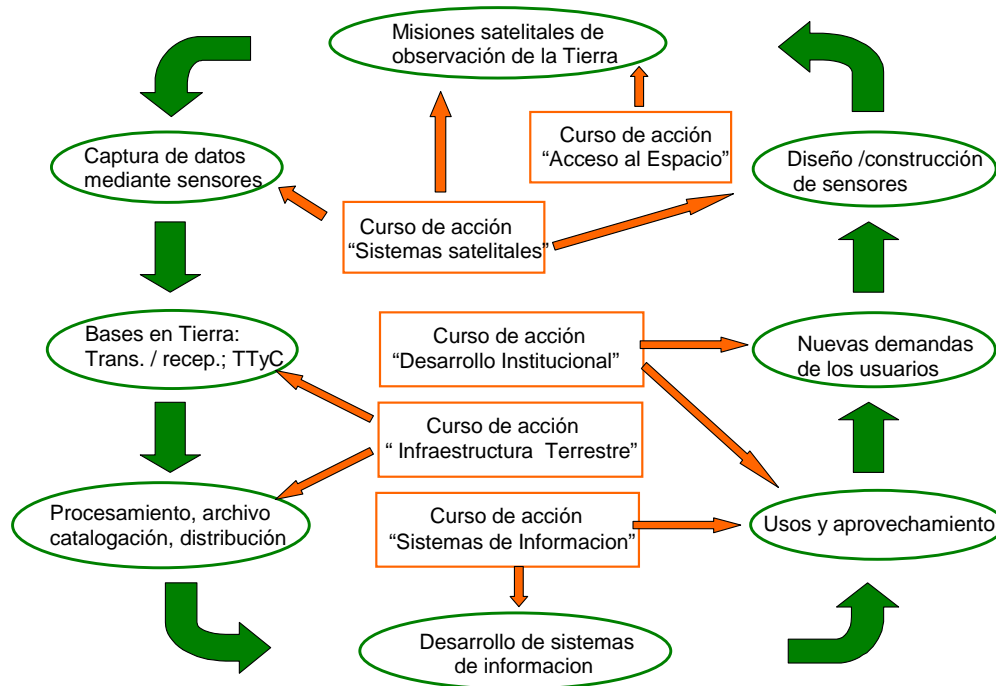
Misiones satelitales de observación de la Tierra

Curso de acción “Acceso al Espacio”

Captura de datos mediante sensores

Diseño /construcción de sensores

Curso de acción “Sistemas satelitales”

Bases en Tierra: Trans. / recep.; TTyC

Curso de acción “Desarrollo Institucional”

Nuevas demandas de los usuarios

Curso de acción “ Infraestructura Terrestre”

Procesamiento, archivo catalogación, distribución

Curso de acción “Sistemas de Informacion”

Usos y aprovechamiento

Desarrollo de sistemas de informacion